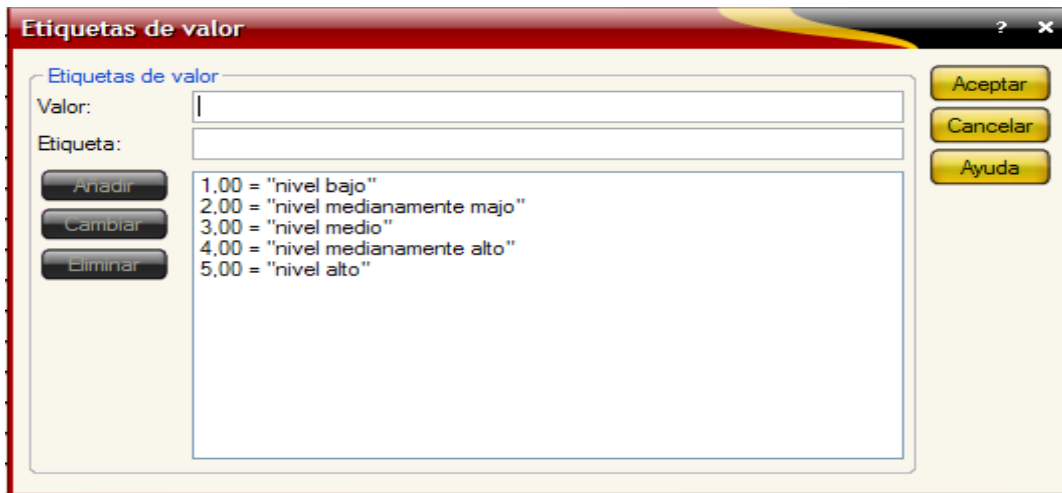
Etiquetas de valor

? ×

Etiquetas de valor

Valor:

Etiqueta:

Añadir

Cambiar

Eliminar

1,00 = "nivel bajo"
2,00 = "nivel medianamente majo"
3,00 = "nivel medio"
4,00 = "nivel medianamente alto"
5,00 = "nivel alto"

Aceptar

Cancelar

Ayuda